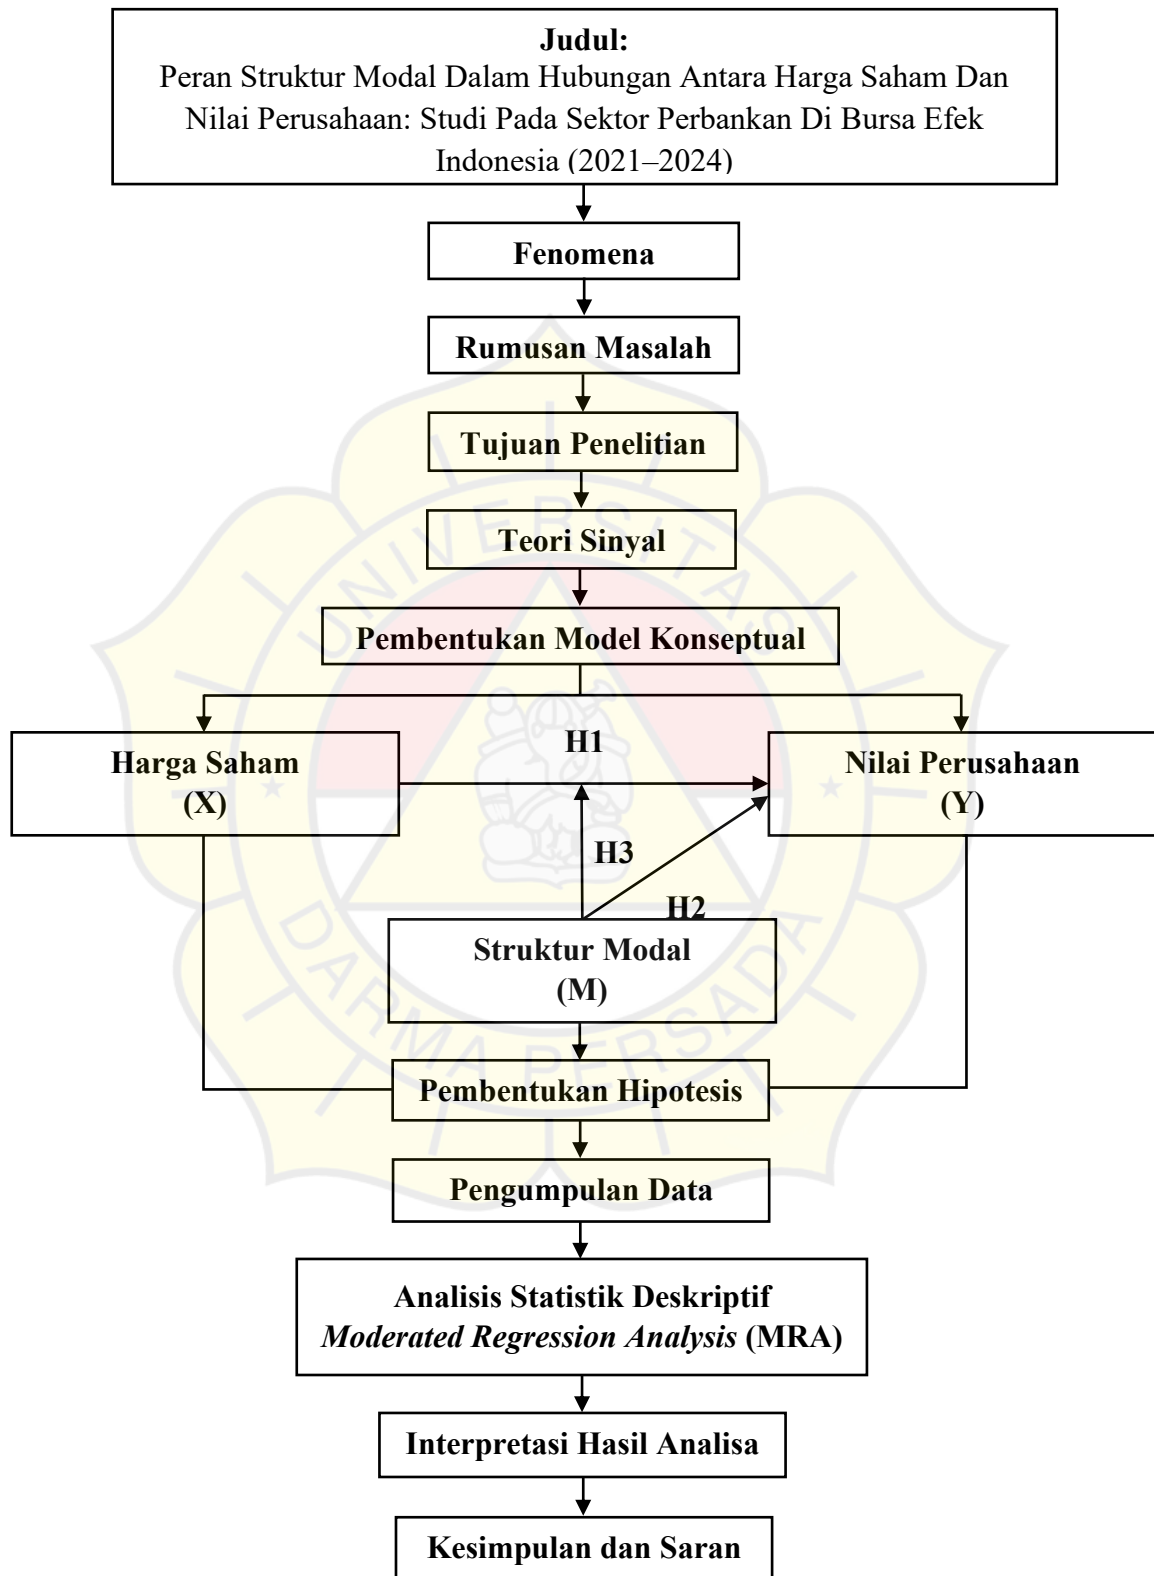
Judul:
Peran Struktur Modal Dalam Hubungan Antara Harga Saham Dan Nilai Perusahaan: Studi Pada Sektor Perbankan Di Bursa Efek Indonesia (2021–2024)

Fenomena

Rumusan Masalah

Tujuan Penelitian

Teori Sinyal

Pembentukan Model Konseptual

Harga Saham (X)

H1

Nilai Perusahaan (Y)

H3

H2

Struktur Modal (M)

Pembentukan Hipotesis

Pengumpulan Data

Analisis Statistik Deskriptif
*Moderated Regression Analysis* (MRA)

Interpretasi Hasil Analisa

Kesimpulan dan Saran